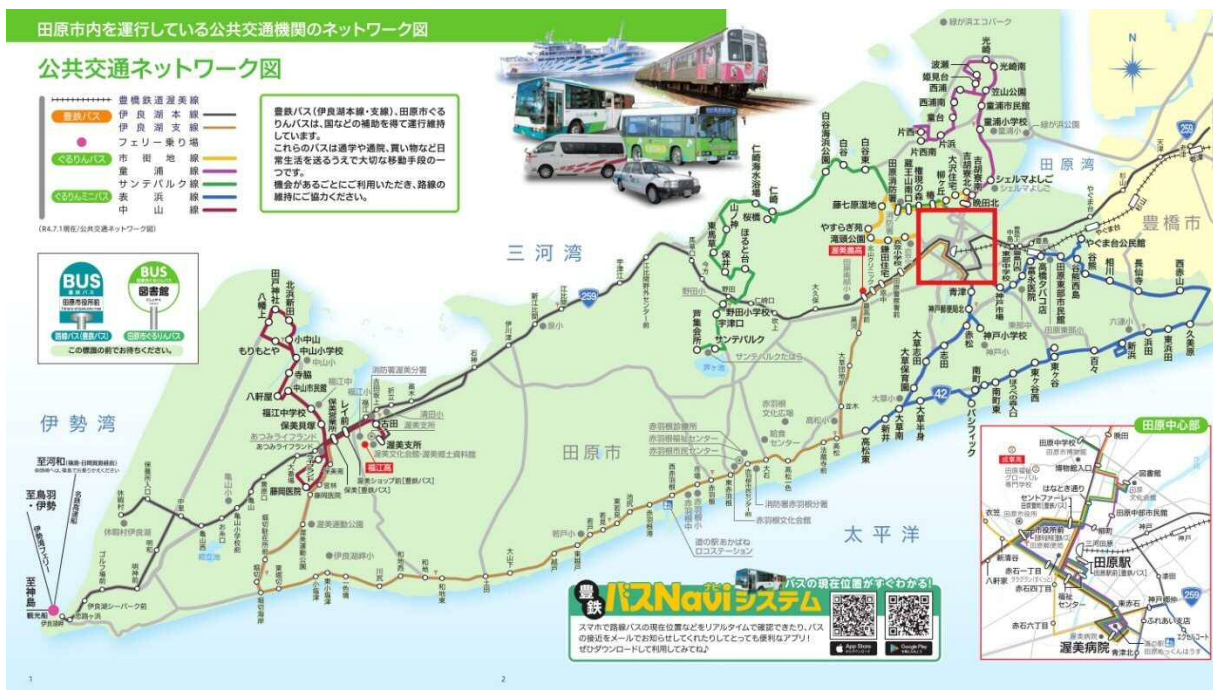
田原市内を運行している公共交通機関のネットワーク図

公共交通ネットワーク図

豊鉄鉄道渥美線
豊鉄バス
伊良湖本線
伊良湖支線
フェリー乗り場
ぐるりんバス
市街地線
童浦線
ぐるりんミニバス
サンテパルク線
表浜線
中山線

(R4.7.1現在/公共交通ネットワーク図)

豊鉄バス(伊良湖本線・支線)、田原市ぐるりんバスは、国などの補助を得て運行維持しています。
これらのバスは通学や通院、買い物など日常生活を送るうえで大切な移動手段の一つです。
機会があるごとにご利用いただき、路線の維持にご協力ください。

BUS
BUS
図書館
路線バス(豊鉄バス)
田原市ぐるりんバス
この標識の前でお待ちください。

伊勢湾
三河湾
太平洋
田原湾
豊橋市
田原市

至河和
至鳥羽・伊勢
至神島

光崎
波瀬
姫見台
西浦
西浦南
童台
片西
片西南
光崎南
笠山公園
童浦市民館
童浦小学校
吉胡東
吉胡
シェルマよしご
田原北
やすらぎ苑
滝頭公園
藤七原湿地
仁崎海水浴場
仁崎
白谷
白谷東
白谷海浜公園
山ノ神
桜橋
ほるど台
保井
東馬草
芦東
芦東会館
野田小学校
宇津口
サンテパルク
青津
大草
大草東
大草北
志田
大草保育園
東ケ谷
西ケ谷
百々
浜田
新浜
長仁
相川
谷熊
西浜山
美原
高松
高松東
新井
大草半身
南町
パシフィック
やぐま台公民館
神戸小学校
神戸中学校
神戸南

田戸岬
北浜新田
八幡上
もりもとや
小中山
中山小学校
寺脇
中山市民館
八軒屋
福江中学校
保美貝塚
保美東
藤岡医院
レイ前
古田
渥美支所
福江高
渥美ショップ前(豊鉄バス)
保美(豊鉄バス)
あつみライフランド
伊良湖港
伊良湖岬
伊良湖シーパーク前
観光船

赤羽根支所
赤羽根福祉センター
赤羽根市民センター
道の駅あかばねロコステーション
赤羽根文化会館
消防署赤羽根分署

田原中心部
田原中学校
博物館入口
はなとき通り
セントファーレ
田原駅
福祉センター
赤石一丁目
赤石四丁目
赤石六丁目
新清谷
渥美病院
図書館

豊鉄 バスNaviシステム
バスの現在位置がすぐわかる!
スマホで路線バスの現在位置などをリアルタイムで確認できたり、バスの接近をメールでお知らせしてくれたりしてとっても便利なアプリ!ぜひダウンロードして利用してみてね♪
App Store
Google Play

259
42

1
2